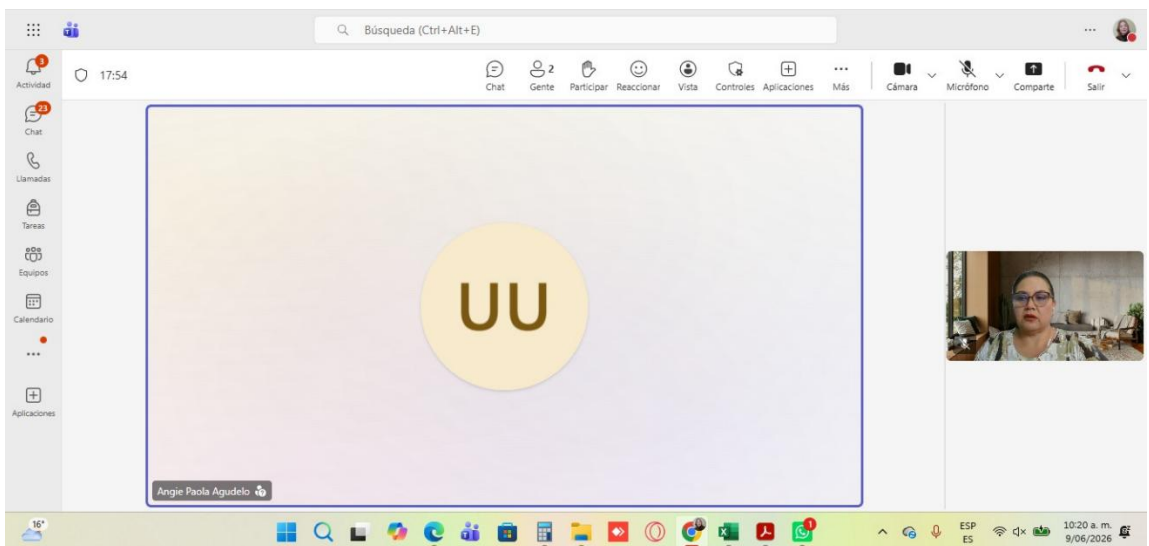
Búsqueda (Ctrl+Alt+E)

3
Actividad
23
Chat
Llamadas
Tareas
Equipos
Calendario
...
Aplicaciones

17:54

Chat
2
Gente
Participar
Reaccionar
Vista
Controles
Aplicaciones
Más
Cámara
Micrófono
Comparte
Salir

UU

Angie Paola Agudelo

16°

1

ESP
ES
10:20 a. m.
9/06/2026